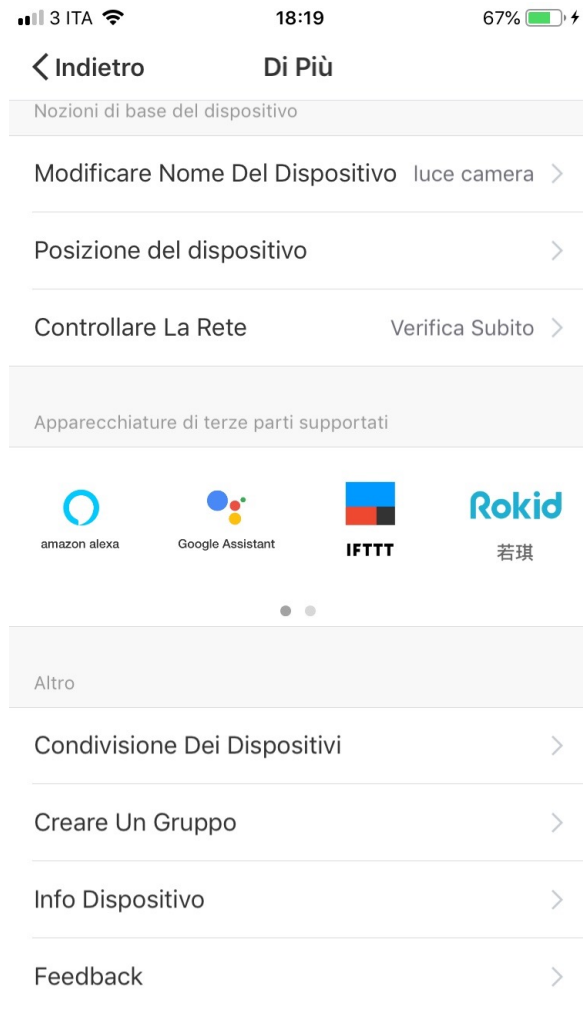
3 ITA 18:19 67%

Indietro Di Più

Nozioni di base del dispositivo

Modificare Nome Del Dispositivo luce camera

Posizione del dispositivo

Controllare La Rete Verifica Subito

Apparecchiature di terze parti supportati

amazon alexa

Google Assistant

IFTTT

Rokid
若琪

Altro

Condivisione Dei Dispositivi

Creare Un Gruppo

Info Dispositivo

Feedback